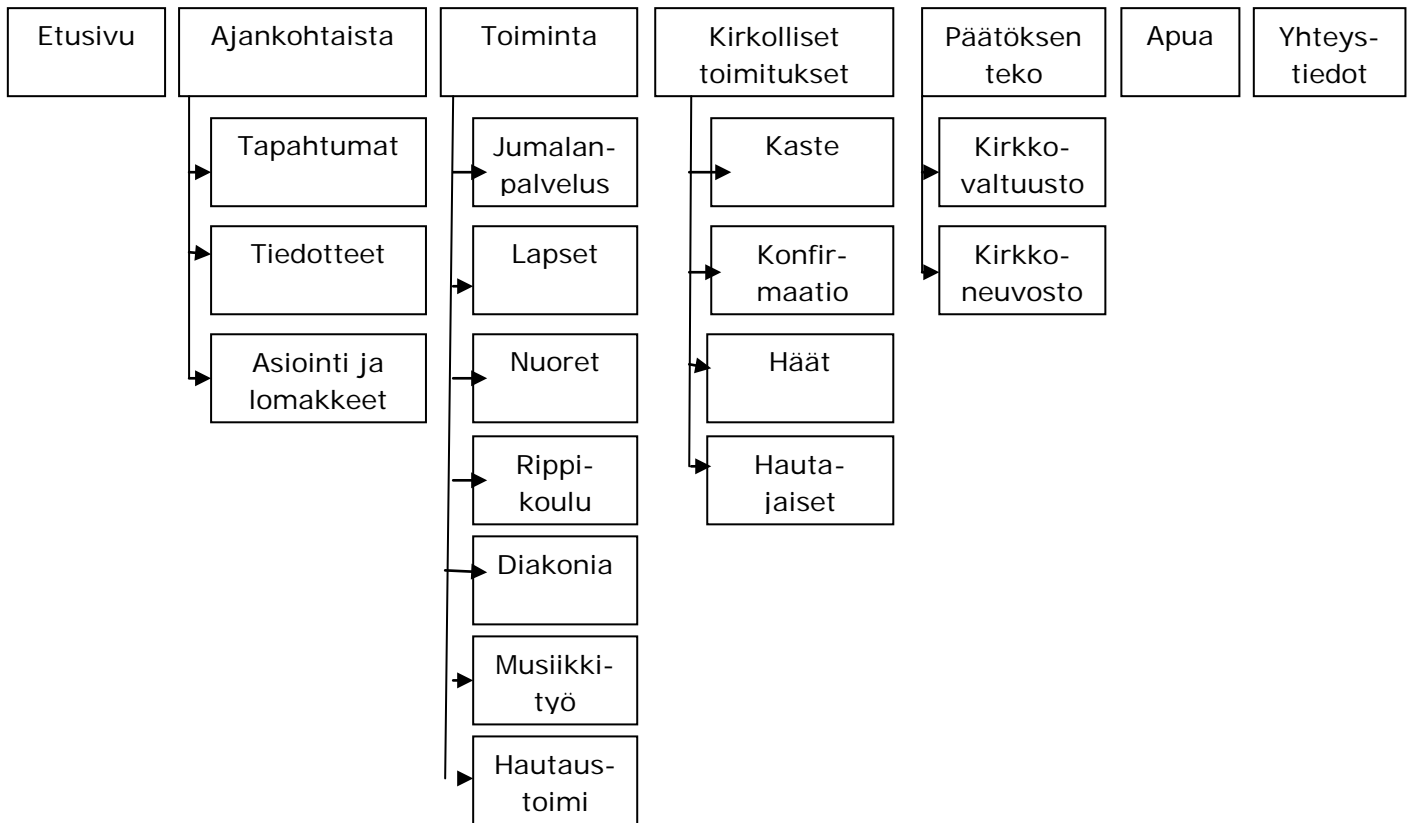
Etusivu

Ajankohtaista

Tapahtumat

Tiedotteet

Asiointi ja lomakkeet

Toiminta

Jumalanpalvelus

Lapset

Nuoret

Rippikoulu

Diakonia

Musiikkityö

Hautaustoimi

Kirkolliset toimitukset

Kaste

Konfirmaatio

Häät

Hautajaiset

Päätöksenteko

Kirkkovaltuusto

Kirkkoneuvosto

Apua

Yhteystiedot